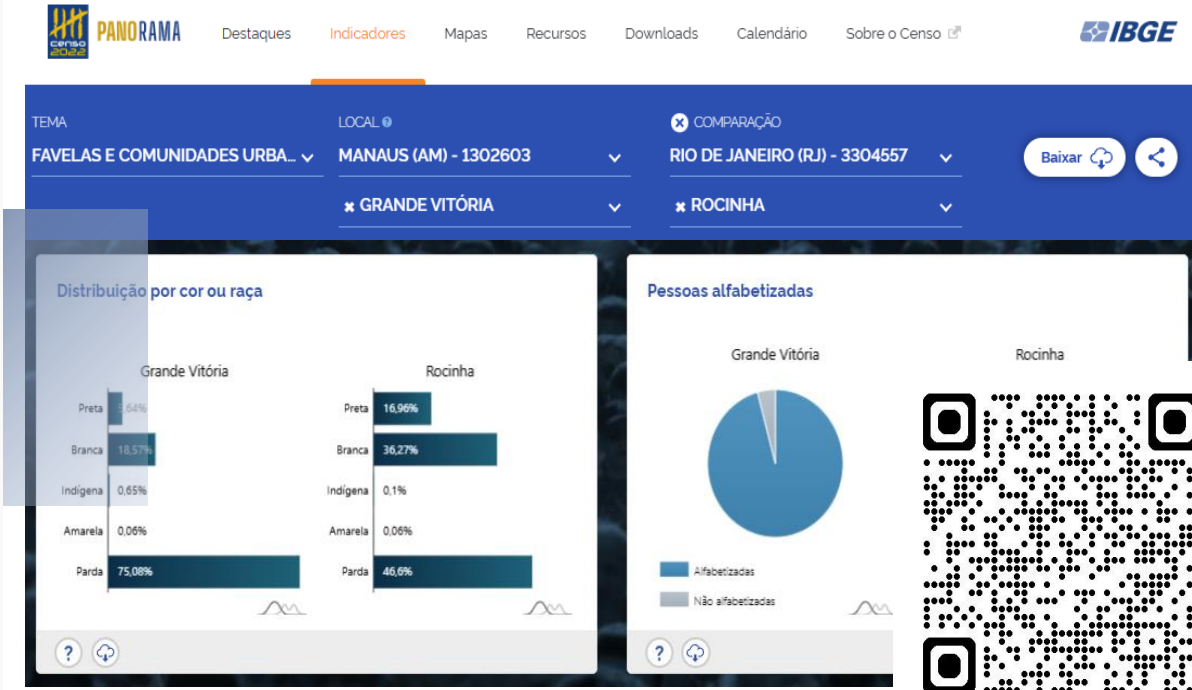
Censo 2022 PANORAMA

Destaques Indicadores Mapas Recursos Downloads Calendário Sobre o Censo

IBGE

TEMA
FAVELAS E COMUNIDADES URBA...

LOCAL
MANAUS (AM) - 1302603

GRANDE VITÓRIA

COMPARAÇÃO
RIO DE JANEIRO (RJ) - 3304557

ROCINHA

Baixar

Distribuição por cor ou raça

Grande Vitória

Preta 5,64%
Branca 18,57%
Indígena 0,65%
Amarela 0,06%
Parda 75,08%

Rocinha

Preta 16,96%
Branca 36,27%
Indígena 0,1%
Amarela 0,06%
Parda 46,6%

Pessoas alfabetizadas

Grande Vitória

Rocinha

Alfabetizadas
Não alfabetizadas